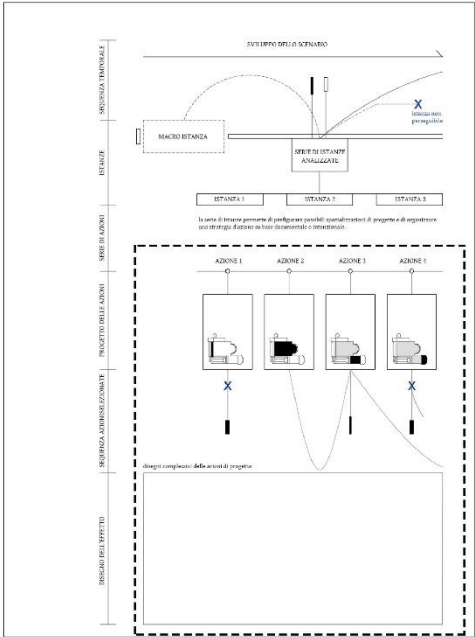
SEQUENZA TEMPORALE

SVILUPPO DELLO SCENARIO

X
Istanza non perseguibile

ISTANZE

MACRO ISTANZA

SERIE DI ISTANZE ANALIZZATE

ISTANZA 1

ISTANZA 2

ISTANZA 3

SERIE DI AZIONI

la serie di istanze permette di prefigurare possibili spazializzazioni di progetto e di organizzare una strategia d'azione su base documentale e intenzionale.

PROGETTO DELLE AZIONI

AZIONE 1

AZIONE 2

AZIONE 3

AZIONE 4

SEQUENZA AZIONI SELEZIONATE

X

X

DISEGNO DELL'EFFETTO

disegno complessivo delle azioni di progetto